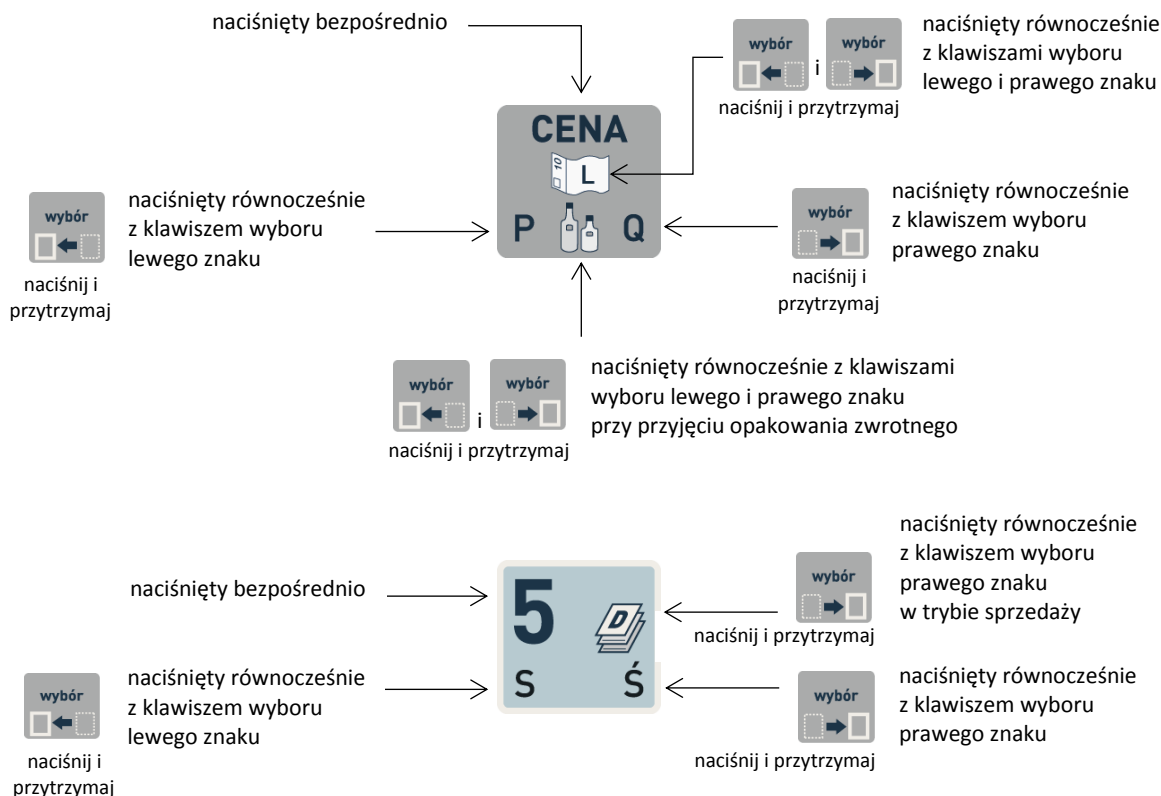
naciśnięty bezpośrednio

wybór

i

wybór

naciśnij i przytrzymaj

naciśnięty równocześnie z klawiszami wyboru lewego i prawego znaku

CENA

10

L

P

Q

wybór

naciśnij i przytrzymaj

naciśnięty równocześnie z klawiszem wyboru lewego znaku

naciśnięty równocześnie z klawiszem wyboru prawego znaku

wybór

naciśnij i przytrzymaj

wybór

i

wybór

naciśnij i przytrzymaj

naciśnięty równocześnie z klawiszami wyboru lewego i prawego znaku przy przyjęciu opakowania zwrotnego

naciśnięty bezpośrednio

5

D

S

Ś

naciśnięty równocześnie z klawiszem wyboru prawego znaku w trybie sprzedaży

wybór

naciśnij i przytrzymaj

wybór

naciśnij i przytrzymaj

naciśnięty równocześnie z klawiszem wyboru lewego znaku

naciśnięty równocześnie z klawiszem wyboru prawego znaku

wybór

naciśnij i przytrzymaj